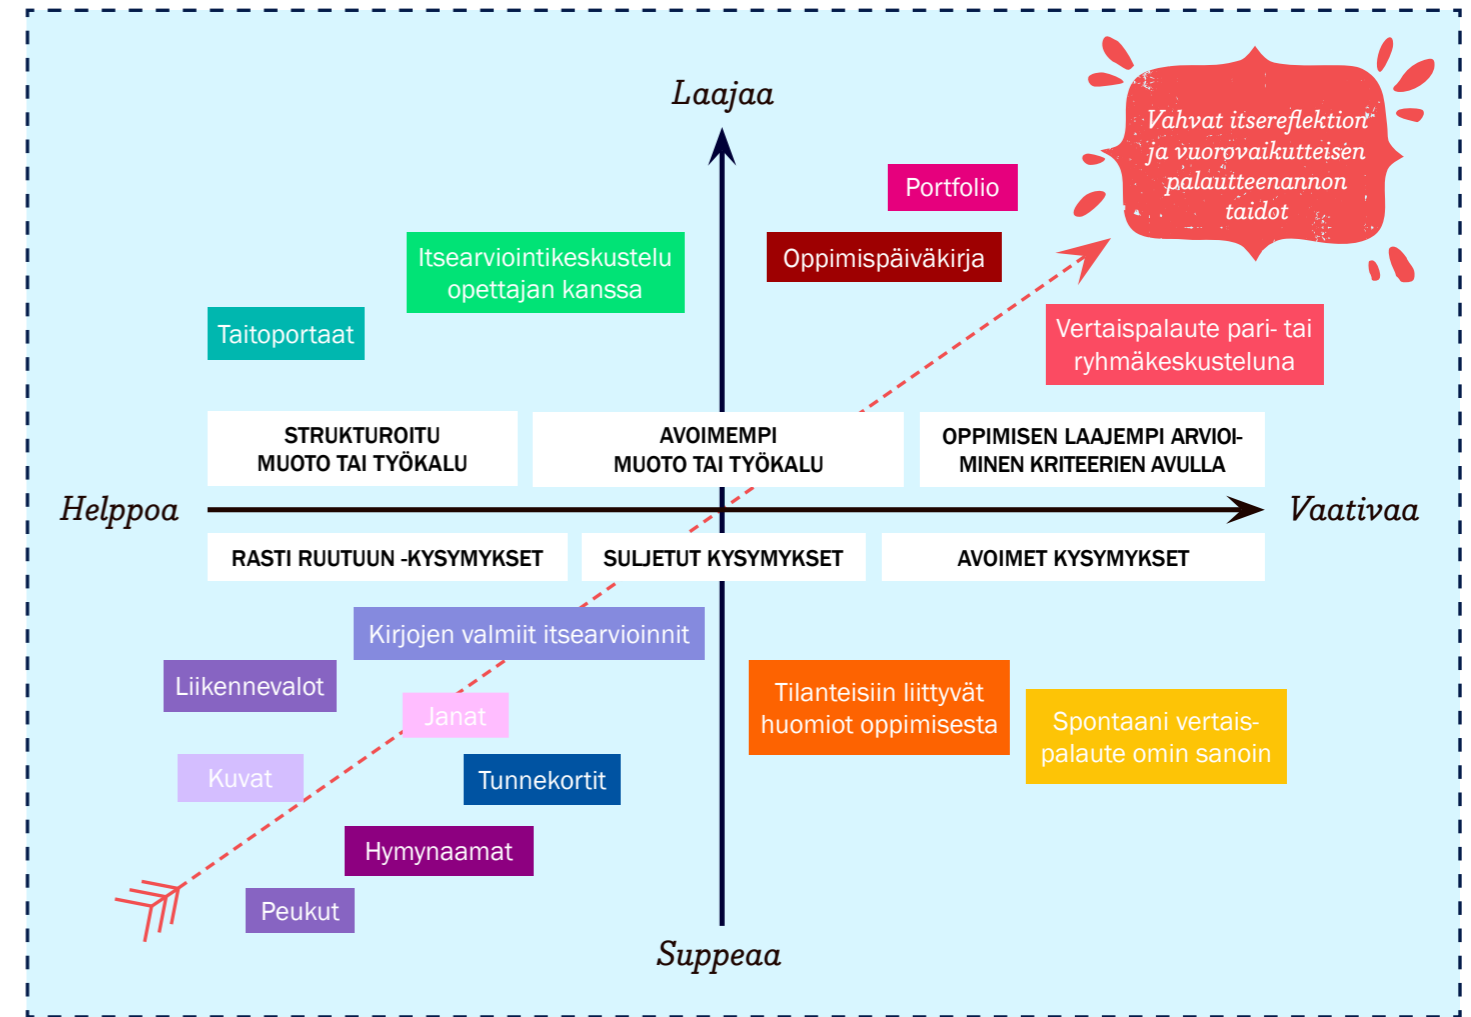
Laajaa

Vahvat itsereflektion ja vuorovaikutteisen palautteenannon taidot

Portfolio

Itsearviointikeskustelu opettajan kanssa

Oppimispäiväkirja

Taitoportaat

Vertaispalaute pari- tai ryhmäkeskusteluna

STRUKTUROITU MUOTO TAI TYÖKALU

AVOIMEMPI MUOTO TAI TYÖKALU

OPPIMISEN LAAJEMPI ARVIOIMINEN KRITEERIEN AVULLA

Helppoa

Vaativaa

RASTI RUUTUUN -KYSYMYKSET

SULJETUT KYSYMYKSET

AVOIMET KYSYMYKSET

Kirjojen valmiit itsearvioinnit

Liikennevalot

Tilanteisiin liittyvät huomiot oppimisesta

Janat

Spontaani vertaispalaute omin sanoin

Kuvat

Tunnekortit

Hymynaamat

Peukut

Suppeaa